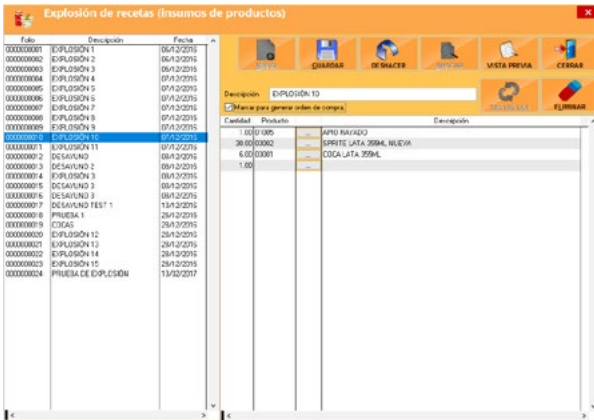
Explosión de recetas (Insumos de productos)

| Folio | Descripción | Fecha |
|---|---|---|
| 0000000001 | EXPLOSIÓN 1 | 05/12/2016 |
| 0000000002 | EXPLOSIÓN 2 | 06/12/2016 |
| 0000000003 | EXPLOSIÓN 3 | 06/12/2016 |
| 0000000004 | EXPLOSIÓN 4 | 07/12/2016 |
| 0000000005 | EXPLOSIÓN 5 | 07/12/2016 |
| 0000000006 | EXPLOSIÓN 6 | 07/12/2016 |
| 0000000007 | EXPLOSIÓN 7 | 07/12/2016 |
| 0000000008 | EXPLOSIÓN 8 | 07/12/2016 |
| 0000000009 | EXPLOSIÓN 9 | 07/12/2016 |
| 0000000010 | EXPLOSIÓN 10 | 07/12/2016 |
| 0000000011 | EXPLOSIÓN 11 | 07/12/2016 |
| 0000000012 | DESAYUNO | 08/12/2016 |
| 0000000013 | DESAYUNO 2 | 08/12/2016 |
| 0000000014 | EXPLOSIÓN 3 | 08/12/2016 |
| 0000000015 | DESAYUNO 3 | 08/12/2016 |
| 0000000016 | DESAYUNO 3 | 08/12/2016 |
| 0000000017 | DESAYUNO TEST 1 | 13/12/2016 |
| 0000000018 | PRUEBA 1 | 26/12/2016 |
| 0000000019 | COCAS | 29/12/2016 |
| 0000000020 | EXPLOSIÓN 12 | 29/12/2016 |
| 0000000021 | EXPLOSIÓN 13 | 29/12/2016 |
| 0000000022 | EXPLOSIÓN 14 | 29/12/2016 |
| 0000000023 | EXPLOSIÓN 15 | 29/12/2016 |
| 0000000024 | PRUEBA DE EXPLOSIÓN | 13/02/2017 |

NUEVO GUARDAR DESHACER BUSCAR VISTA PREVIA CERRAR

Descripción EXPLOSIÓN 10

Marcar para generar orden de compra

REGENERAR ELIMINAR

| Cantidad | Producto | | Descripción |
|---|---|---|---|
| 1.00 | 01005 | ... | APIO RAYADO |
| 38.00 | 00002 | ... | SPRITE LATA 355ML NUEVA |
| 6.00 | 00001 | ... | COCA LATA 355ML |
| 1.00 | | ... | |